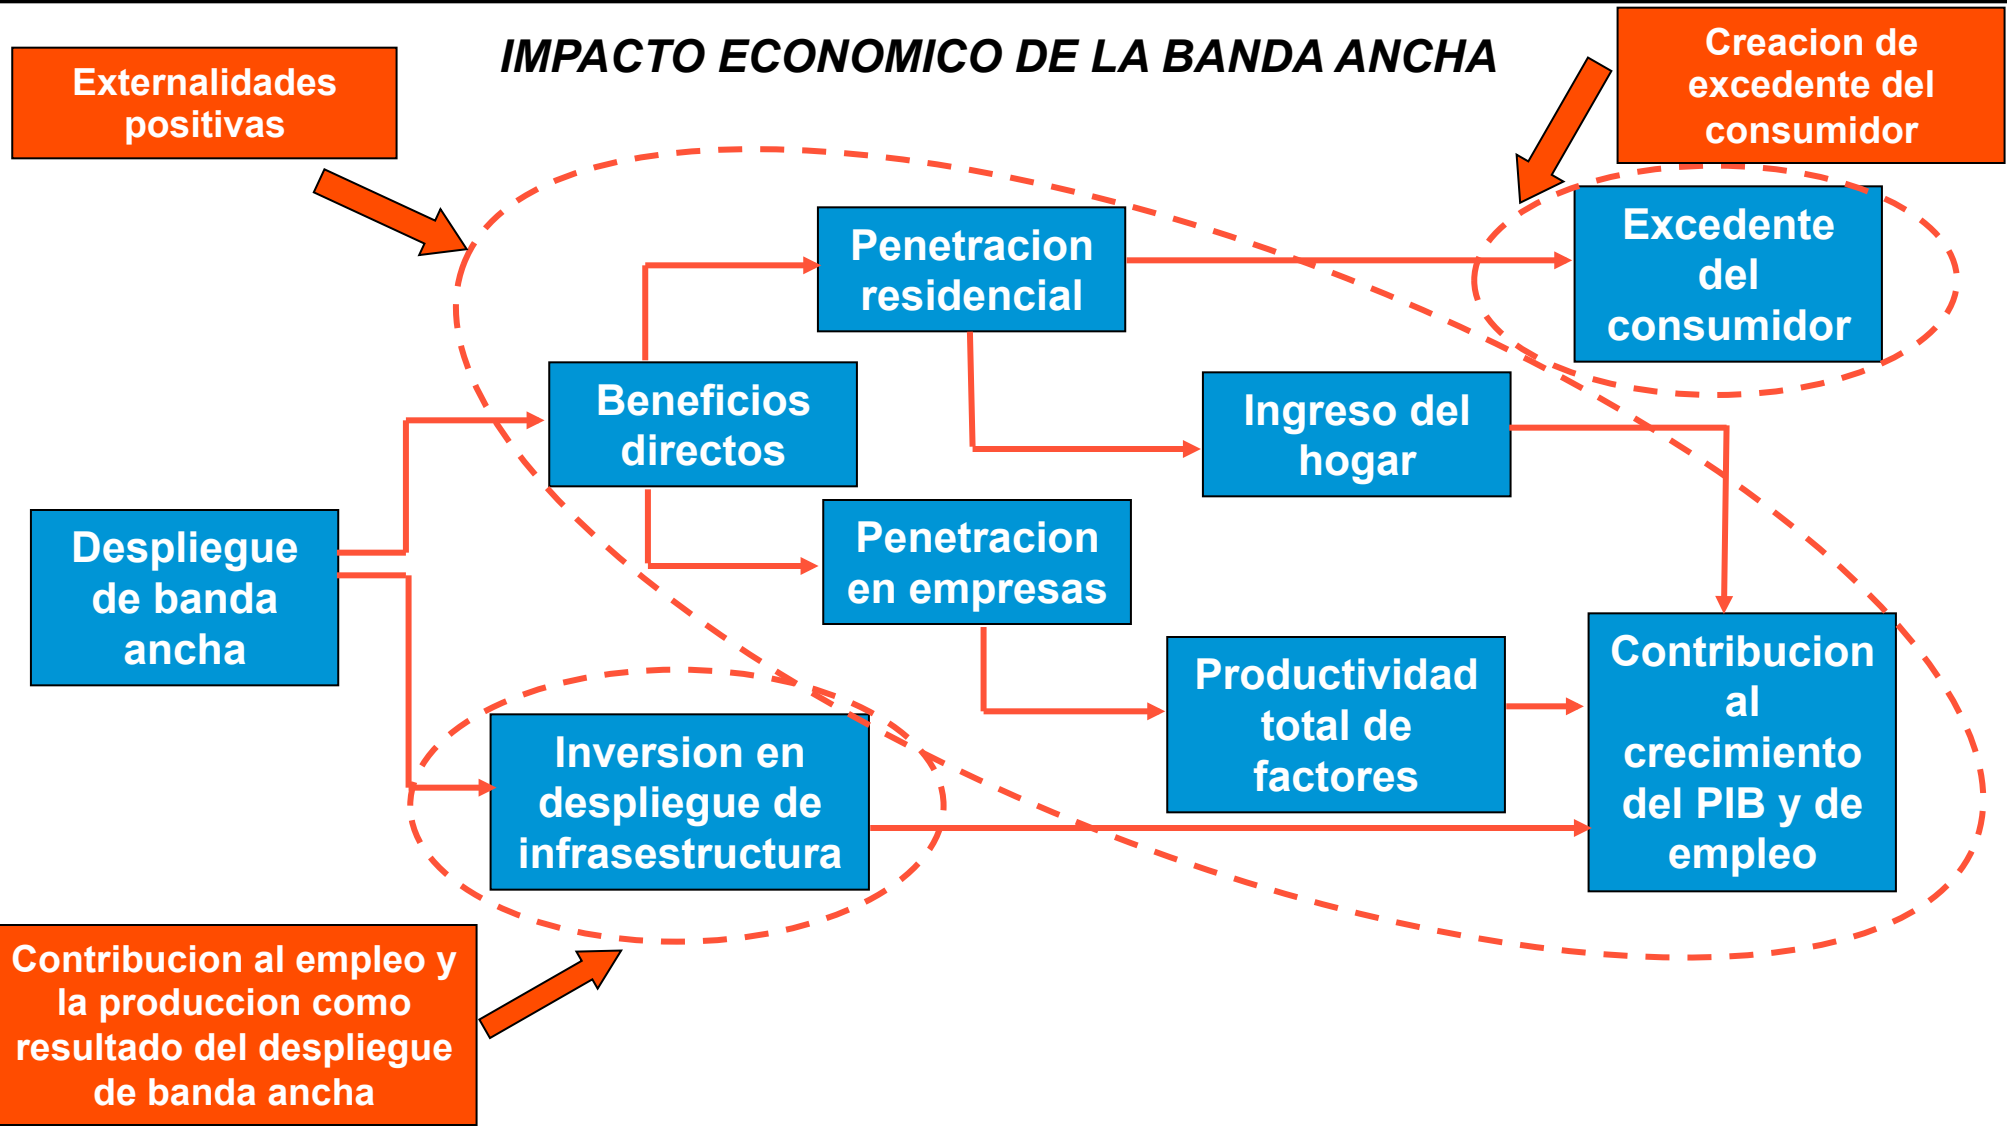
IMPACTO ECONOMICO DE LA BANDA ANCHA

Externalidades positivas

Creacion de excedente del consumidor

Penetracion residencial

Excedente del consumidor

Beneficios directos

Ingreso del hogar

Despliegue de banda ancha

Penetracion en empresas

Productividad total de factores

Contribucion al crecimiento del PIB y de empleo

Inversion en despliegue de infrasestructura

Contribucion al empleo y la produccion como resultado del despliegue de banda ancha